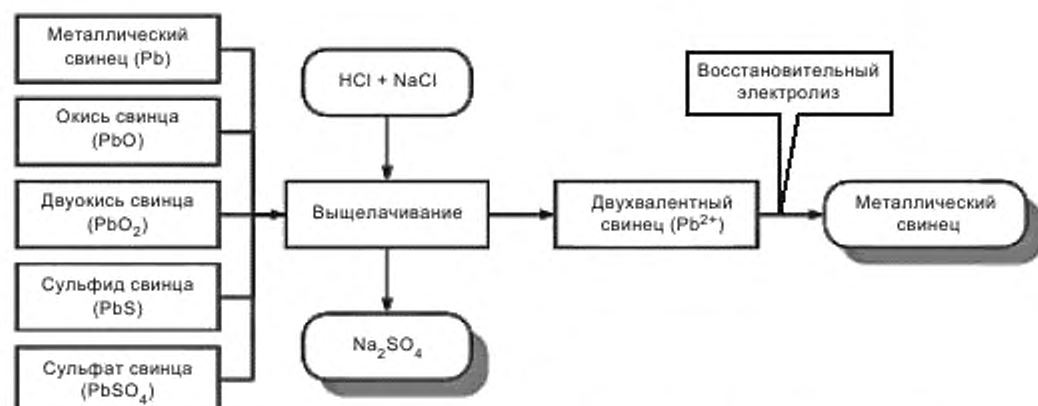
Металлический свинец (Pb)

Окись свинца (PbO)

Двуокись свинца ($PbO_2$)

Сульфид свинца (PbS)

Сульфат свинца ($PbSO_4$)

HCl + NaCl

Выщелачивание

$Na_2SO_4$

Двухвалентный свинец ($Pb^{2+}$)

Восстановительный электролиз

Металлический свинец